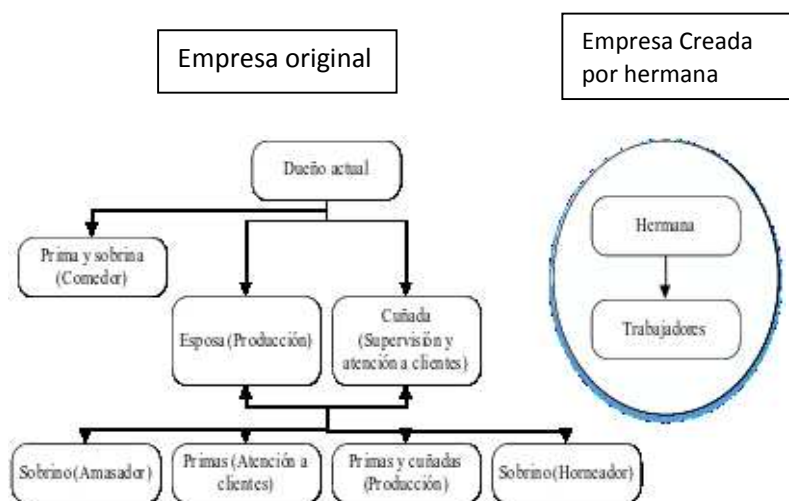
Empresa original

Empresa Creada por hermana

Dueño actual

Prima y sobrina (Comedor)

Esposa (Producción)

Cuñada (Supervisión y atención a clientes)

Sobrino (Amasador)

Primas (Atención a clientes)

Primas y cuñadas (Producción)

Sobrino (Horneador)

Hermana

Trabajadores